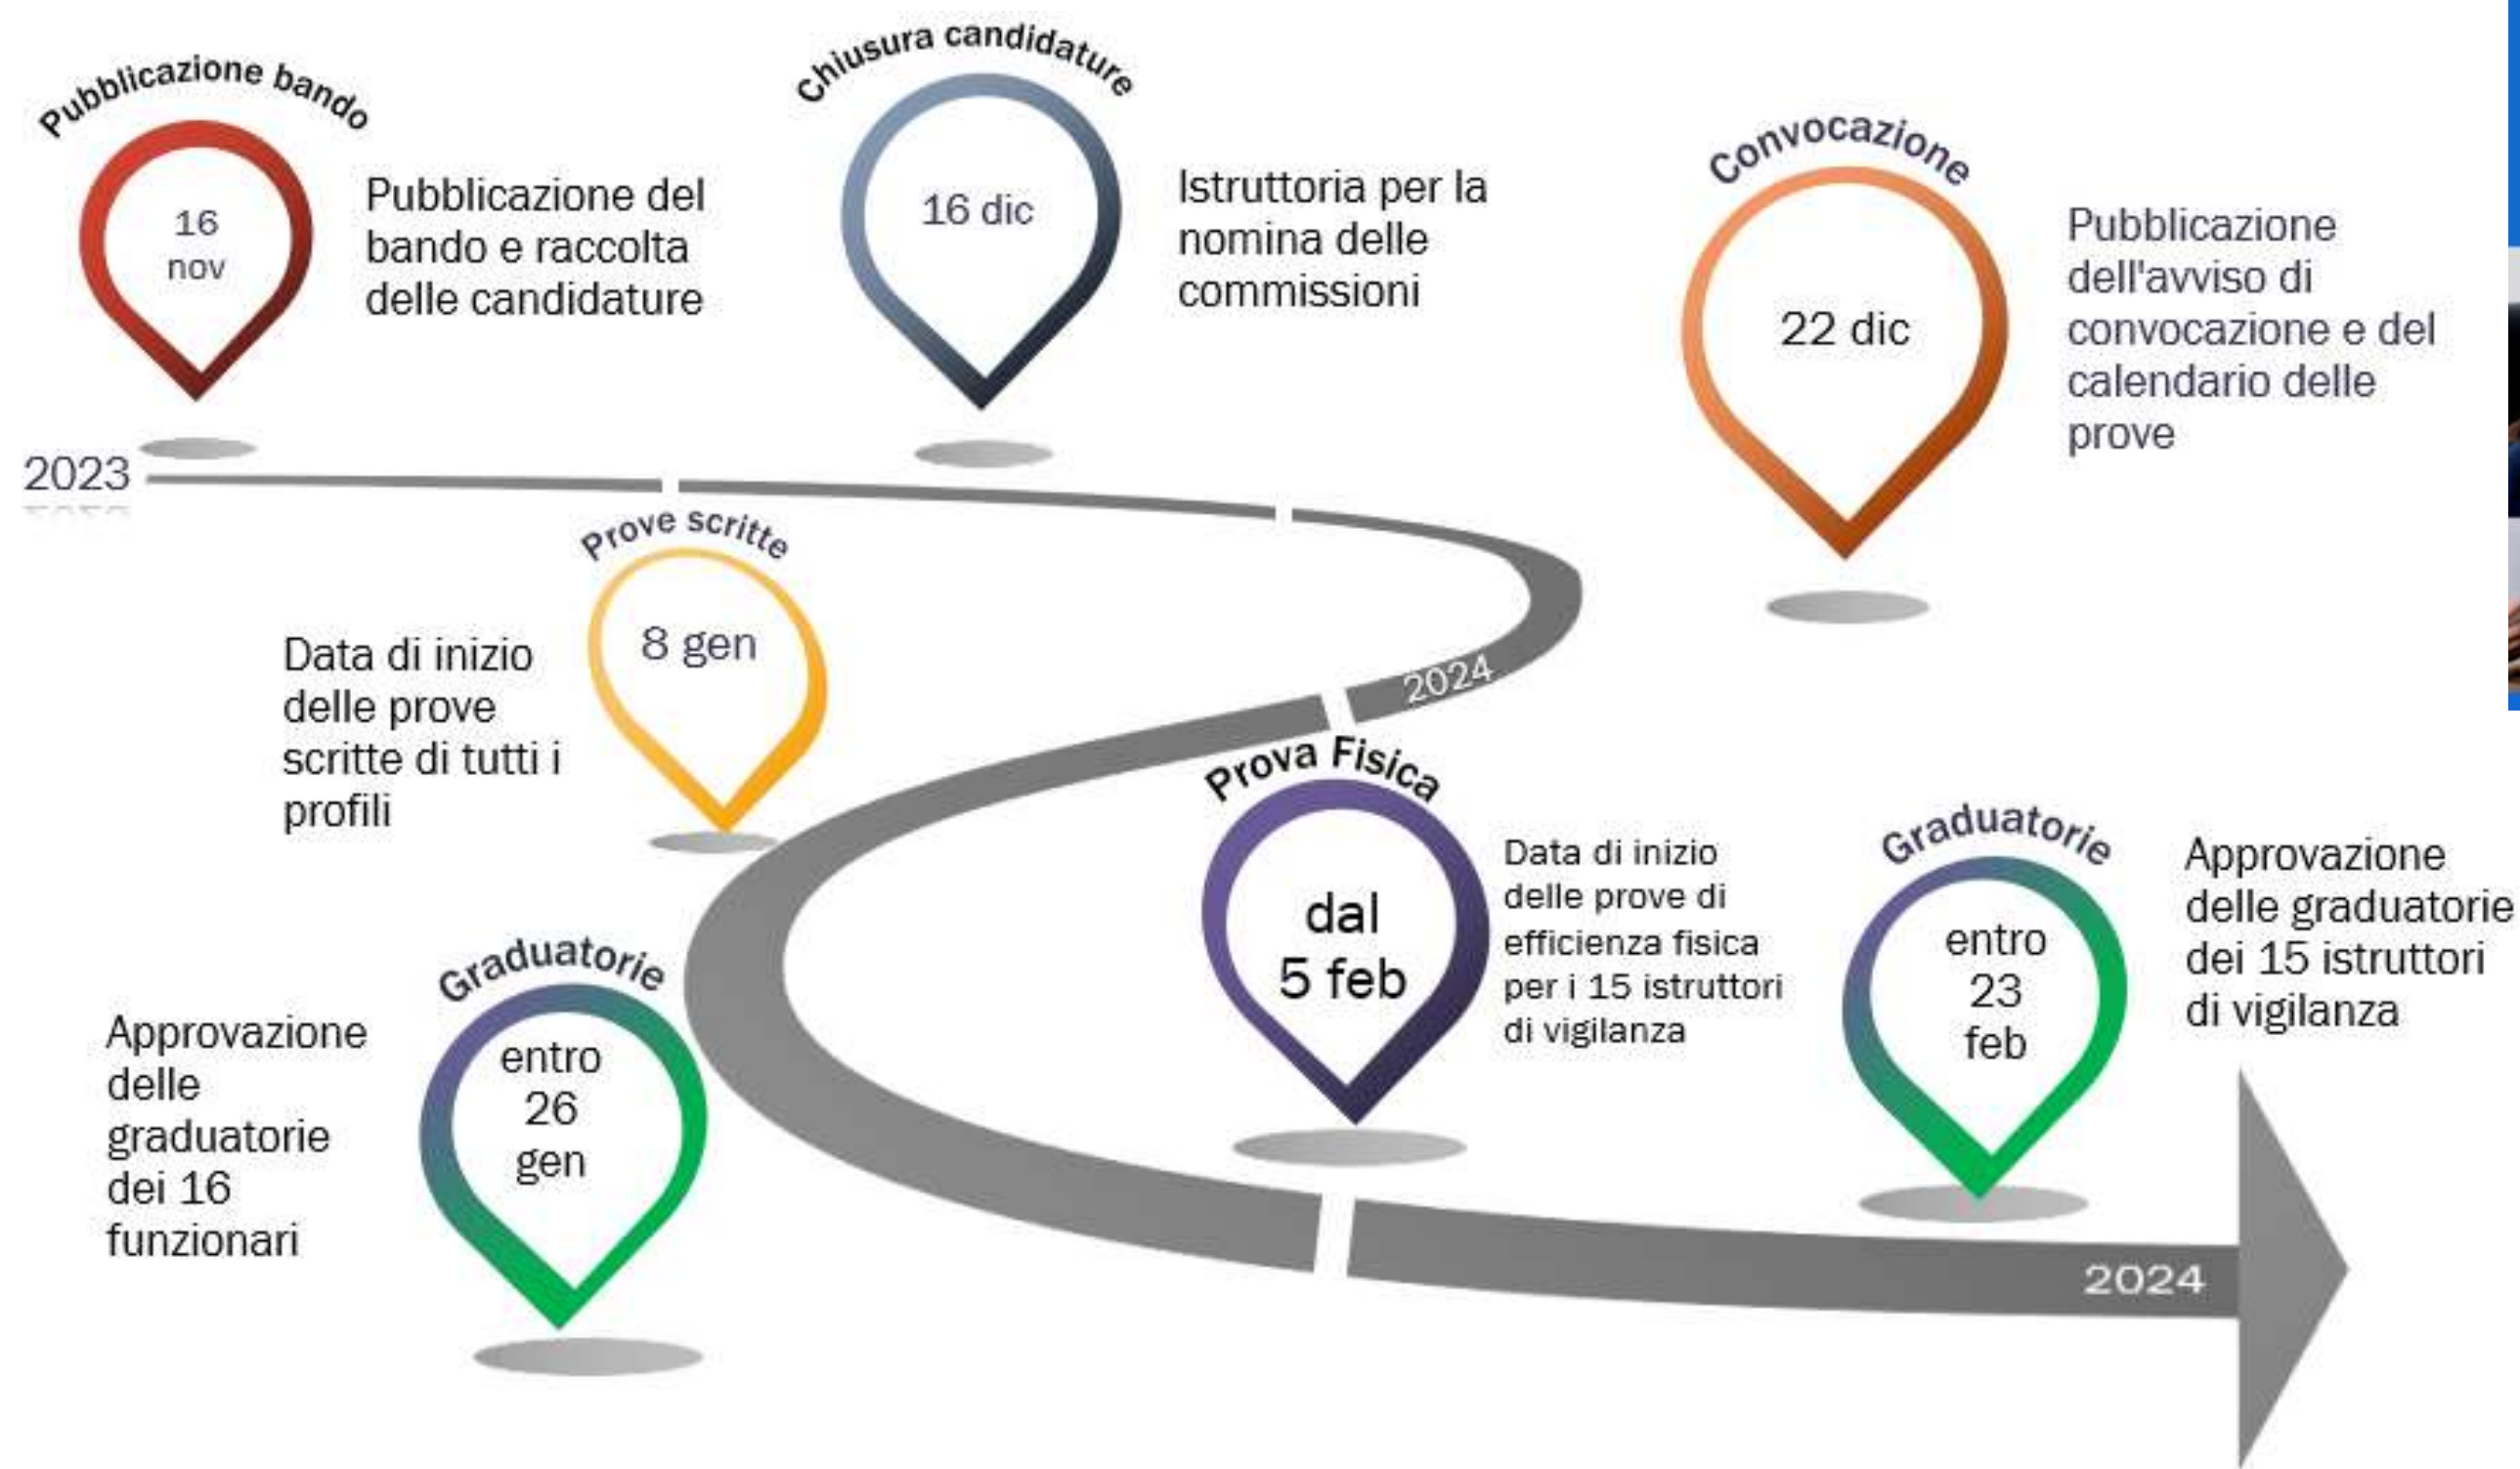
Pubblicazione bando

16 nov

Pubblicazione del bando e raccolta delle candidature

Chiusura candidature

16 dic

Istruttoria per la nomina delle commissioni

Convocazione

22 dic

Pubblicazione dell'avviso di convocazione e del calendario delle prove

2023

Prove scritte

8 gen

Data di inizio delle prove scritte di tutti i profili

2024

Prova Fisica

dal 5 feb

Data di inizio delle prove di efficienza fisica per i 15 istruttori di vigilanza

Graduatorie

entro 23 feb

Approvazione delle graduatorie dei 15 istruttori di vigilanza

Graduatorie

entro 26 gen

Approvazione delle graduatorie dei 16 funzionari

2024